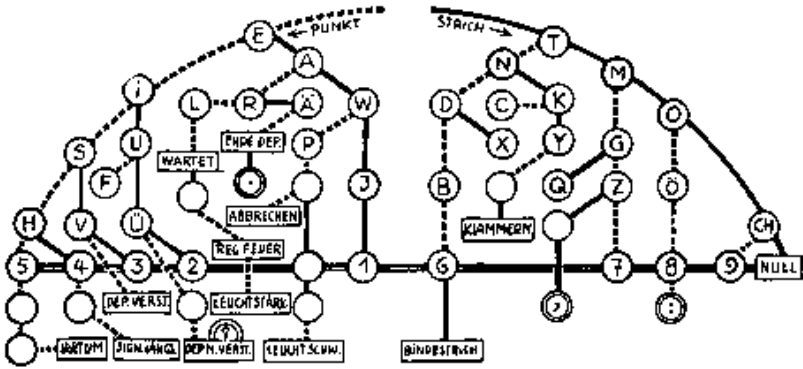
PUNKT
STRICH
E
T
A
N
M
I
L
R
Ä
W
D
C
K
ENDE DEP.
O
S
U
WARTET
P
X
Y
G
F
J
B
Q
Z
Ö
ABBRECHEN
KLAMMERN
H
V
Ü
REG. FEUER
CH
5
4
3
2
1
6
7
8
9
NULL
DEP. VERST.
LEUCHTSTÄRK.
?
,
:
IRRTUM
SIGN. ÄNGL.
DEP. N. VERST.
LEUCHT. SCHW.
BINDESTRICH